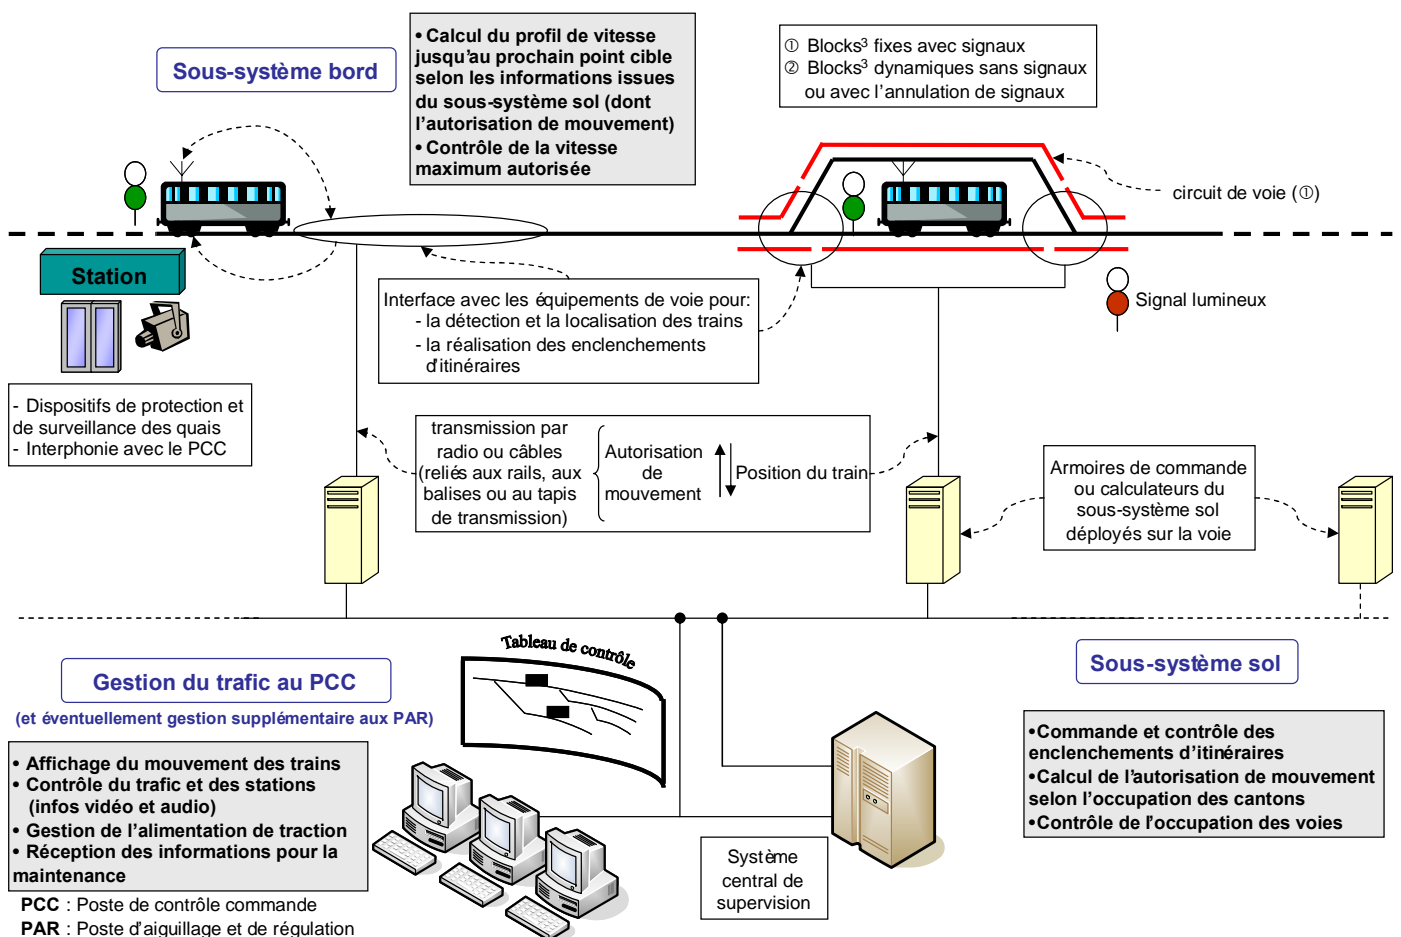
Sous-système bord

• Calcul du profil de vitesse jusqu'au prochain point cible selon les informations issues du sous-système sol (dont l'autorisation de mouvement)
• Contrôle de la vitesse maximum autorisée

① Blocks³ fixes avec signaux
② Blocks³ dynamiques sans signaux ou avec l'annulation de signaux

circuit de voie (①)

Station

Signal lumineux

Interface avec les équipements de voie pour:
- la détection et la localisation des trains
- la réalisation des enclenchements d'itinéraires

- Dispositifs de protection et de surveillance des quais
- Interphonie avec le PCC

transmission par radio ou câbles (reliés aux rails, aux balises ou au tapis de transmission)

Autorisation de mouvement

Position du train

Armoires de commande ou calculateurs du sous-système sol déployés sur la voie

Tableau de contrôle

Gestion du trafic au PCC
(et éventuellement gestion supplémentaire aux PAR)

Sous-système sol

• Affichage du mouvement des trains
• Contrôle du trafic et des stations (infos vidéo et audio)
• Gestion de l'alimentation de traction
• Réception des informations pour la maintenance

•Commande et contrôle des enclenchements d'itinéraires
•Calcul de l'autorisation de mouvement selon l'occupation des cantons
•Contrôle de l'occupation des voies

Système central de supervision

PCC : Poste de contrôle commande
PAR : Poste d'aiguillage et de régulation